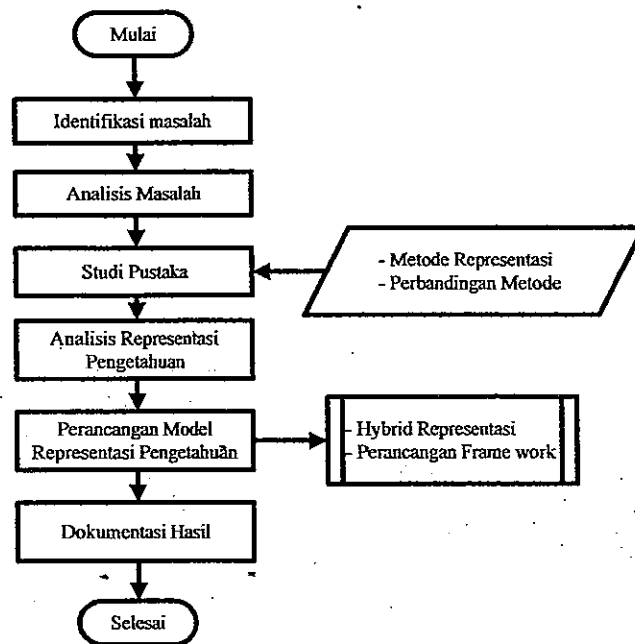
Mulai

Identifikasi masalah

Analisis Masalah

Studi Pustaka

- Metode Representasi
- Perbandingan Metode

Analisis Representasi Pengetahuan

Perancangan Model Representasi Pengetahuan

Hybrid Representasi
Perancangan Frame work

Dokumentasi Hasil

Selesai